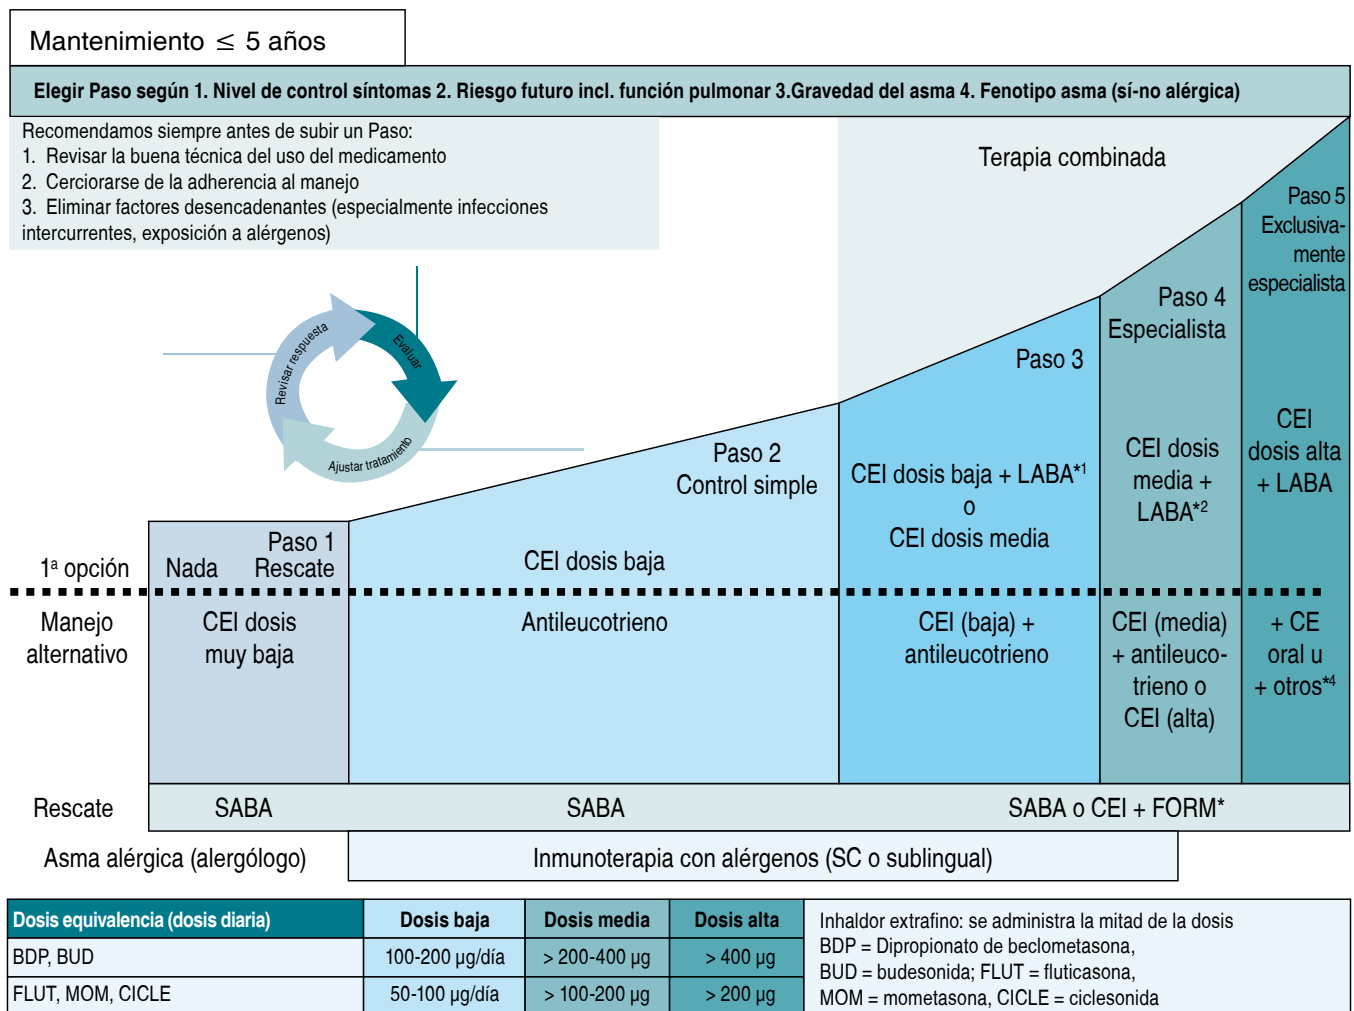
Mantenimiento $\leq$ 5 años

Elegir Paso según 1. Nivel de control síntomas 2. Riesgo futuro incl. función pulmonar 3.Gravedad del asma 4. Fenotipo asma (sí-no alérgica)

Recomendamos siempre antes de subir un Paso:
1. Revisar la buena técnica del uso del medicamento
2. Cerciorarse de la adherencia al manejo
3. Eliminar factores desencadenantes (especialmente infecciones intercurrentes, exposición a alérgenos)

Revisar respuesta
Evaluar
Ajustar tratamiento

Terapia combinada

Paso 5 Exclusivamente especialista

Paso 4 Especialista

Paso 3

Paso 2 Control simple

Paso 1

1ª opción
Nada
Rescate
CEI dosis baja
CEI dosis baja + LABA*1 o CEI dosis media
CEI dosis media + LABA*2
CEI dosis alta + LABA

Manejo alternativo
CEI dosis muy baja
Antileucotrieno
CEI (baja) + antileucotrieno
CEI (media) + antileucotrieno o CEI (alta)
+ CE oral u + otros*4

Rescate
SABA
SABA
SABA o CEI + FORM*

Asma alérgica (alergólogo)
Inmunoterapia con alérgenos (SC o sublingual)

| Dosis equivalencia (dosis diaria) | Dosis baja | Dosis media | Dosis alta |
|---|---|---|---|
| BDP, BUD | 100-200 µg/día | > 200-400 µg | > 400 µg |
| FLUT, MOM, CICLE | 50-100 µg/día | > 100-200 µg | > 200 µg |

Inhaldor extrafino: se administra la mitad de la dosis
BDP = Dipropionato de beclometasona,
BUD = budesonida; FLUT = fluticasona,
MOM = mometasona, CICLE = ciclesonida